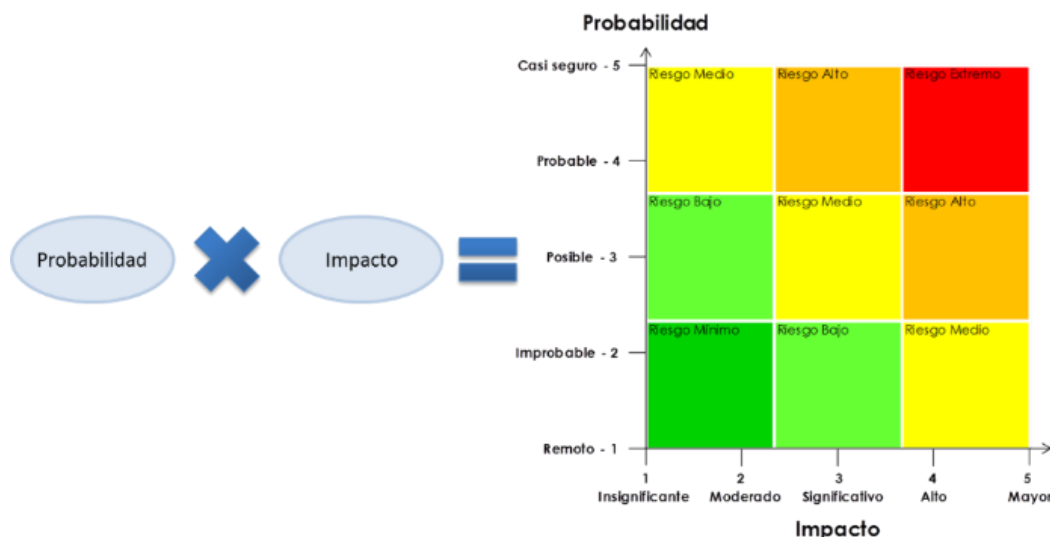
Probabilidad

Impacto

Probabilidad

| | | | |
|---|---|---|---|
| Casi seguro - 5 | Riesgo Medio | Riesgo Alto | Riesgo Extremo |
| Probable - 4 | | | |
| | Riesgo Bajo | Riesgo Medio | Riesgo Alto |
| Posible - 3 | | | |
| | Riesgo Mínimo | Riesgo Bajo | Riesgo Medio |
| Improbable - 2 | | | |
| Remoto - 1 | | | |

1 Insignificante
2 Moderado
3 Significativo
4 Alto
5 Mayor

Impacto